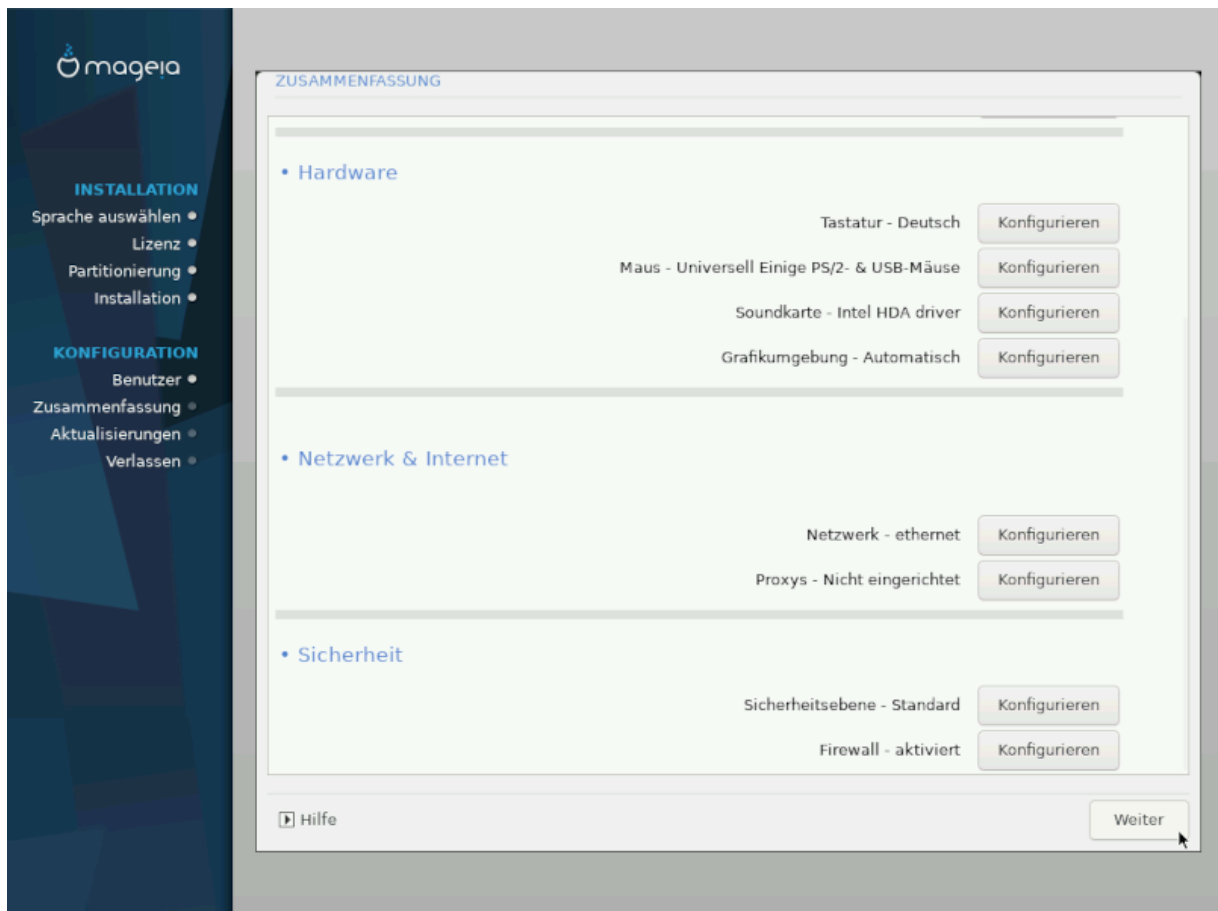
mageia

INSTALLATION
Sprache auswählen
Lizenz
Partitionierung
Installation

KONFIGURATION
Benutzer
Zusammenfassung
Aktualisierungen
Verlassen

ZUSAMMENFASSUNG

• Hardware

Tastatur - Deutsch
Konfigurieren

Maus - Universell Einige PS/2- & USB-Mäuse
Konfigurieren

Soundkarte - Intel HDA driver
Konfigurieren

Grafikumgebung - Automatisch
Konfigurieren

• Netzwerk & Internet

Netzwerk - ethernet
Konfigurieren

Proxys - Nicht eingerichtet
Konfigurieren

• Sicherheit

Sicherheitsebene - Standard
Konfigurieren

Firewall - aktiviert
Konfigurieren

Hilfe

Weiter